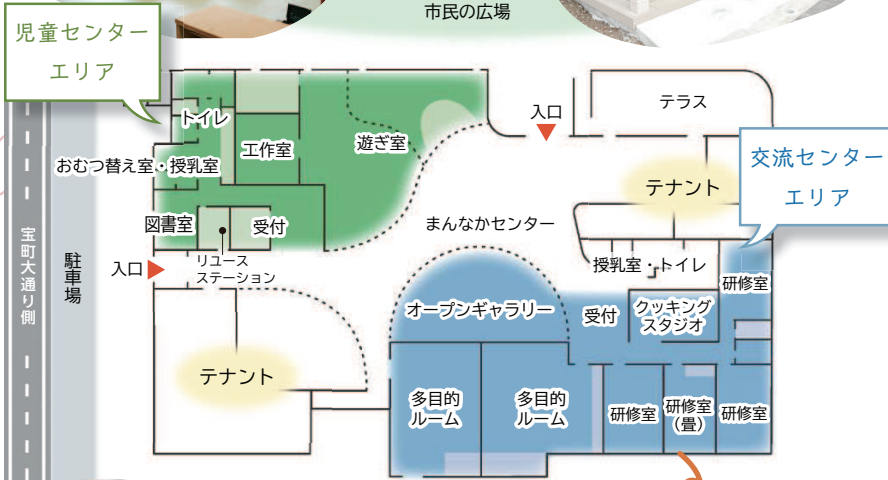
市民の広場

児童センターエリア

トイレ

工作室

遊ぎ室

入口

テラス

おむつ替え室・授乳室

テナント

交流センターエリア

図書室

受付

まんなかセンター

入口

リユースステーション

授乳室・トイレ

研修室

宝町大通り側

駐車場

オープンギャラリー

受付

クッキングスタジオ

テナント

多目的ルーム

多目的ルーム

研修室

研修室（畳）

研修室